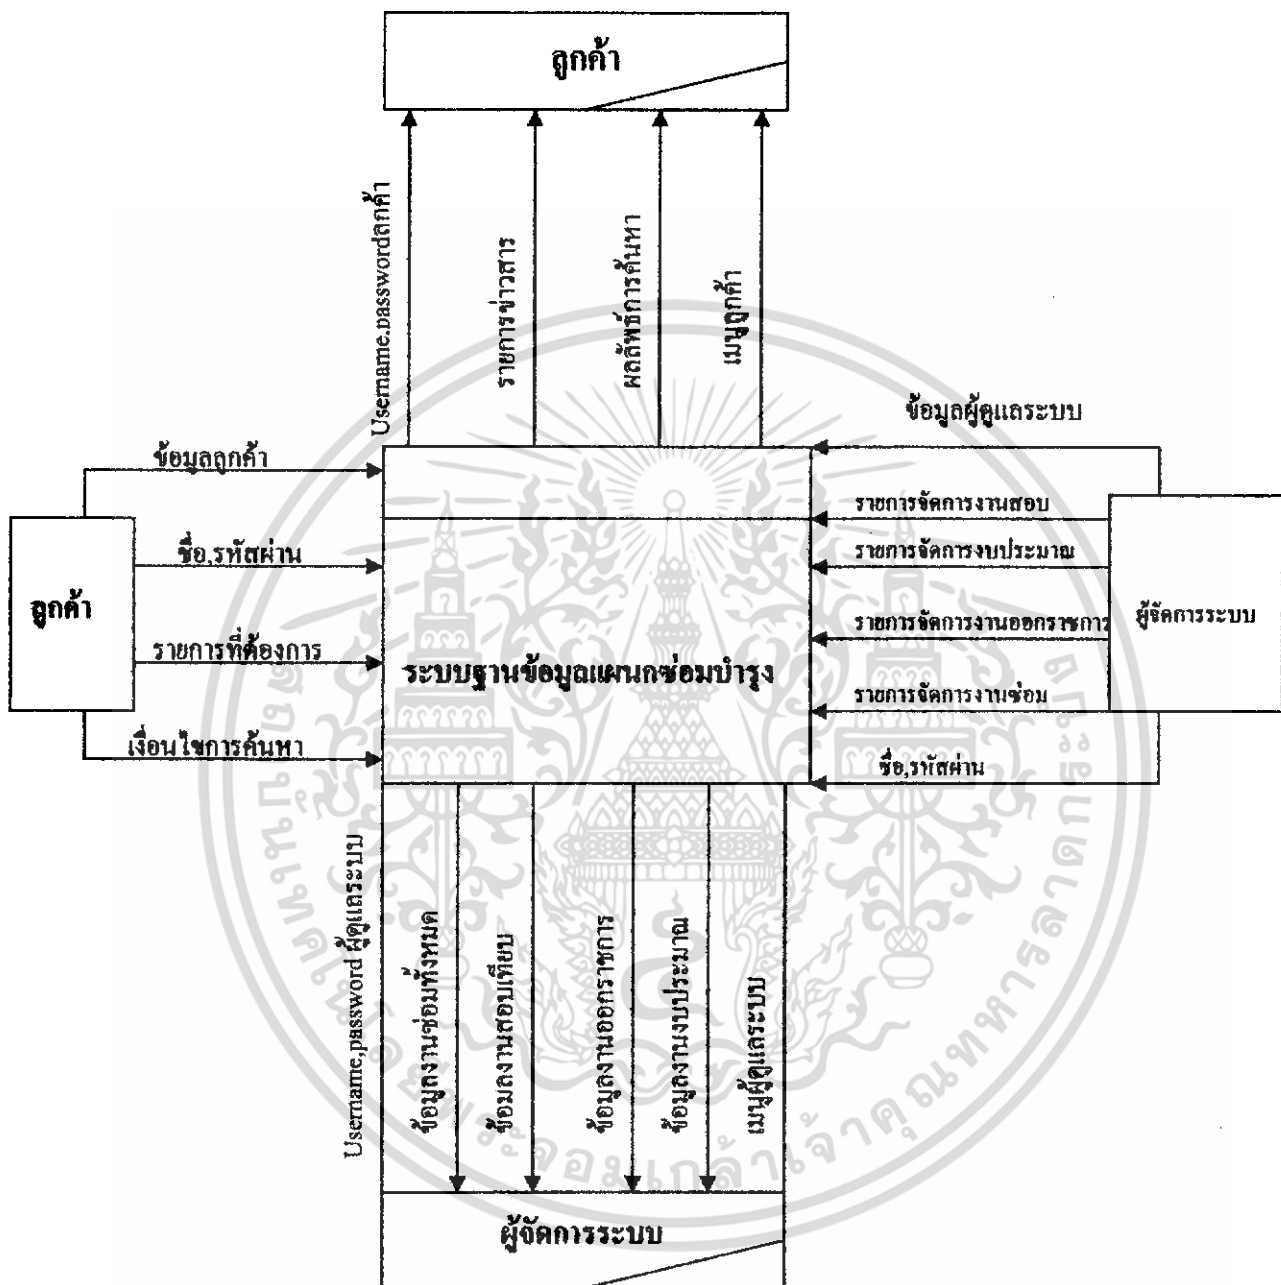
ลูกค้า

Username,passwordลูกค้า

รายการข่าวสาร

ผลลัพธ์การค้นหา

เมนูลูกค้า

ข้อมูลผู้ดูแลระบบ

ข้อมูลลูกค้า

ชื่อ,รหัสผ่าน

ลูกค้า

รายการที่ต้องการ

เงื่อนไขการค้นหา

ระบบฐานข้อมูลแผนกซ่อมบำรุง

รายการจัดการงานสอบ

รายการจัดการงบประมาณ

รายการจัดการงานออกราชการ

รายการจัดการงานซ่อม

ชื่อ,รหัสผ่าน

ผู้จัดการระบบ

Username,password ผู้ดูแลระบบ

ข้อมูลงานซ่อมทั้งหมด

ข้อมูลงานสอบเทียบ

ข้อมูลงานออกราชการ

ข้อมูลงานงบประมาณ

เมนูผู้ดูแลระบบ

ผู้จัดการระบบ